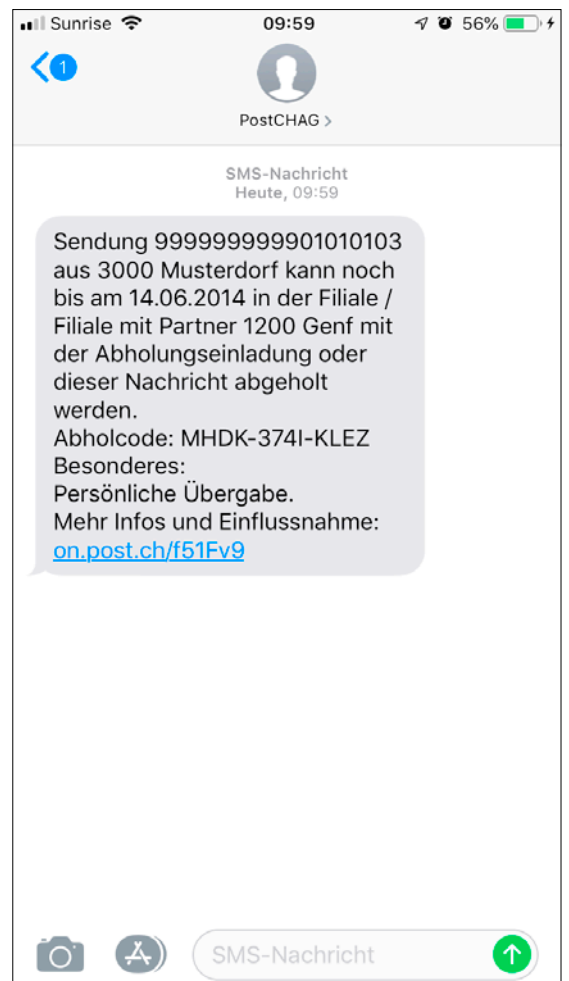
Sunrise 09:59 56%

1

PostCHAG >

SMS-Nachricht
Heute, 09:59

Sendung 999999999901010103 aus 3000 Musterdorf kann noch bis am 14.06.2014 in der Filiale / Filiale mit Partner 1200 Genf mit der Abholungseinladung oder dieser Nachricht abgeholt werden.
Abholcode: MHDK-374I-KLEZ
Besonderes:
Persönliche Übergabe.
Mehr Infos und Einflussnahme:
on.post.ch/f51Fv9

SMS-Nachricht